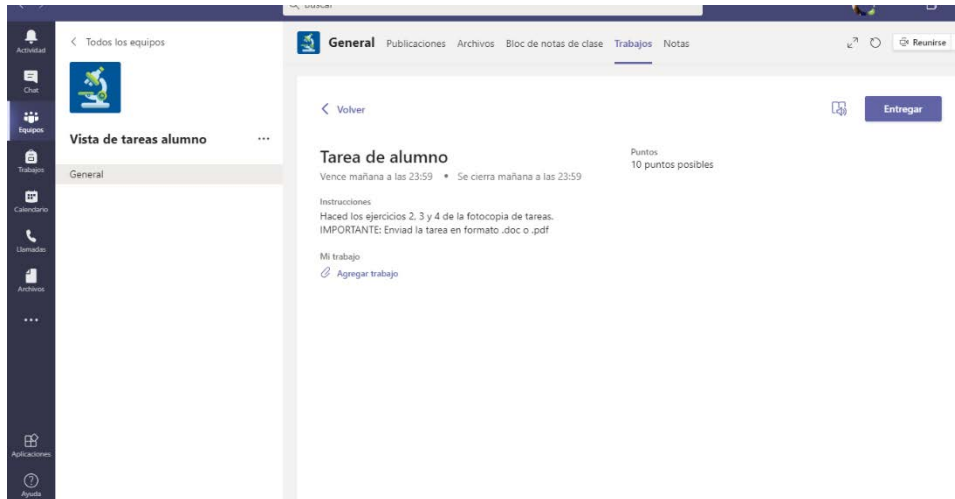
Buscar

Actividad
Chat
Equipos
Trabajos
Calendario
Llamadas
Archivos
...
Aplicaciones
Ayuda

< Todos los equipos

Vista de tareas alumno ...

General

General Publicaciones Archivos Bloc de notas de clase Trabajos Notas

Reunirse

< Volver

Entregar

Tarea de alumno
Vence mañana a las 23:59 • Se cierra mañana a las 23:59

Puntos
10 puntos posibles

Instrucciones
Haced los ejercicios 2, 3 y 4 de la fotocopia de tareas.
IMPORTANTE: Enviad la tarea en formato .doc o .pdf

Mi trabajo
Agregar trabajo